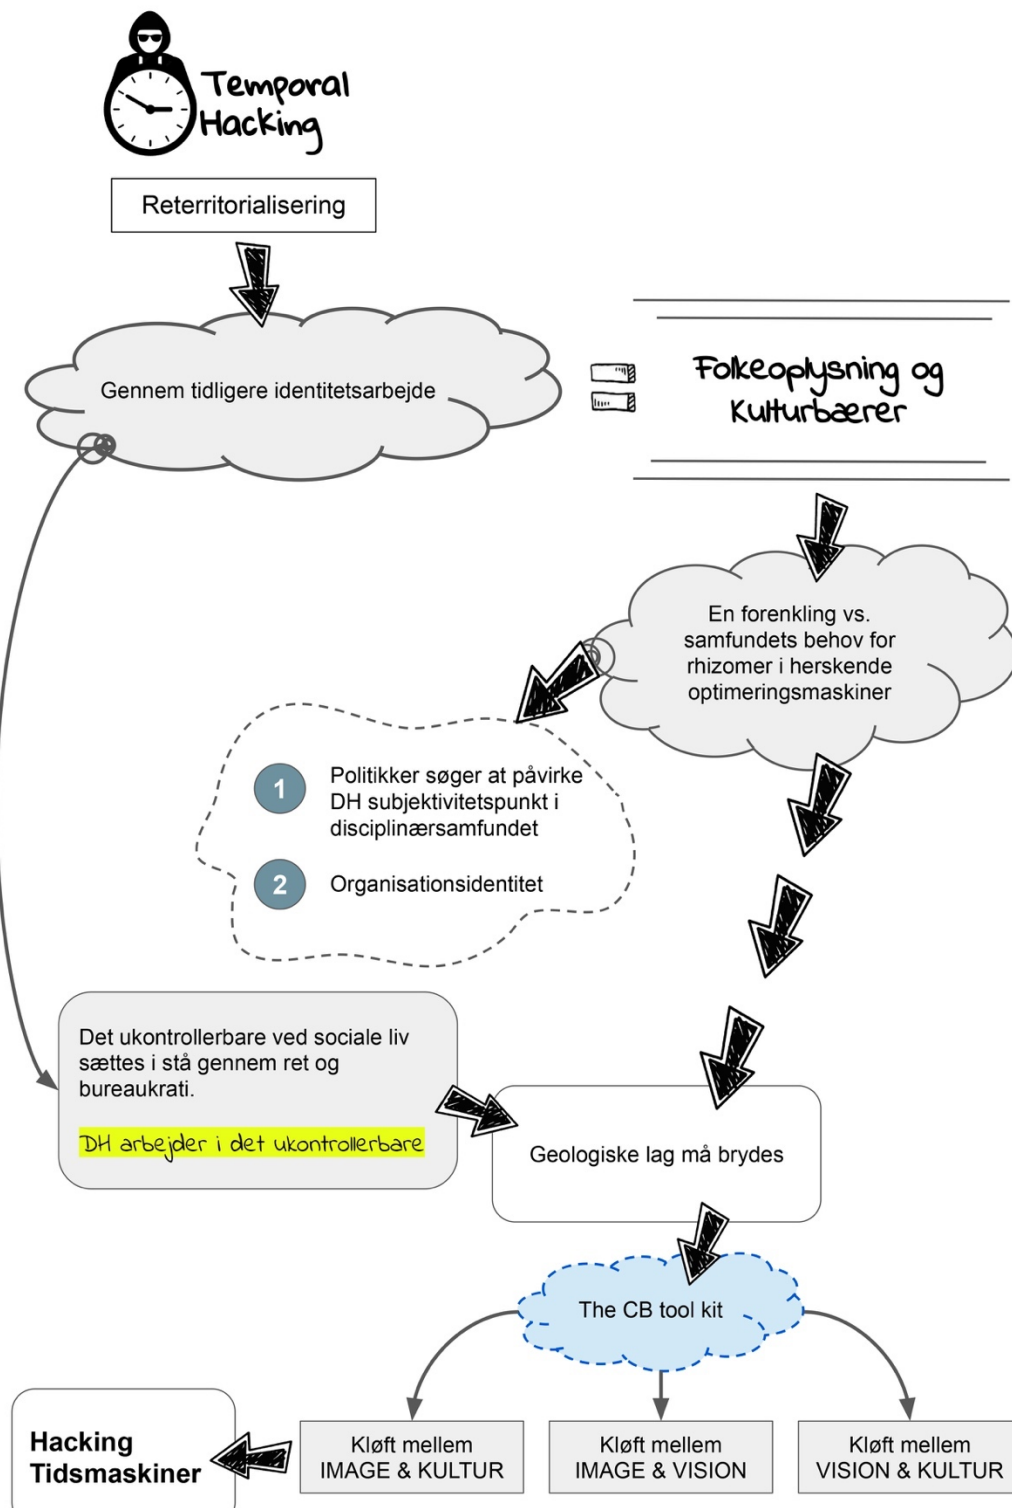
Temporal Hacking

Reterritorialisering

Gennem tidligere identitetsarbejde

Folkeoplysning og Kulturbærer

En forenkling vs. samfundets behov for rhizomer i herskende optimeringsmaskiner

1 Politikker søger at påvirke DH subjektivitetspunkt i disciplinærsamfundet

2 Organisationsidentitet

Det ukontrollerbare ved sociale liv sættes i stå gennem ret og bureaukrati.

DH arbejder i det ukontrollerbare

Geologiske lag må brydes

The CB tool kit

Hacking Tidsmaskiner

Kløft mellem IMAGE & KULTUR

Kløft mellem IMAGE & VISION

Kløft mellem VISION & KULTUR